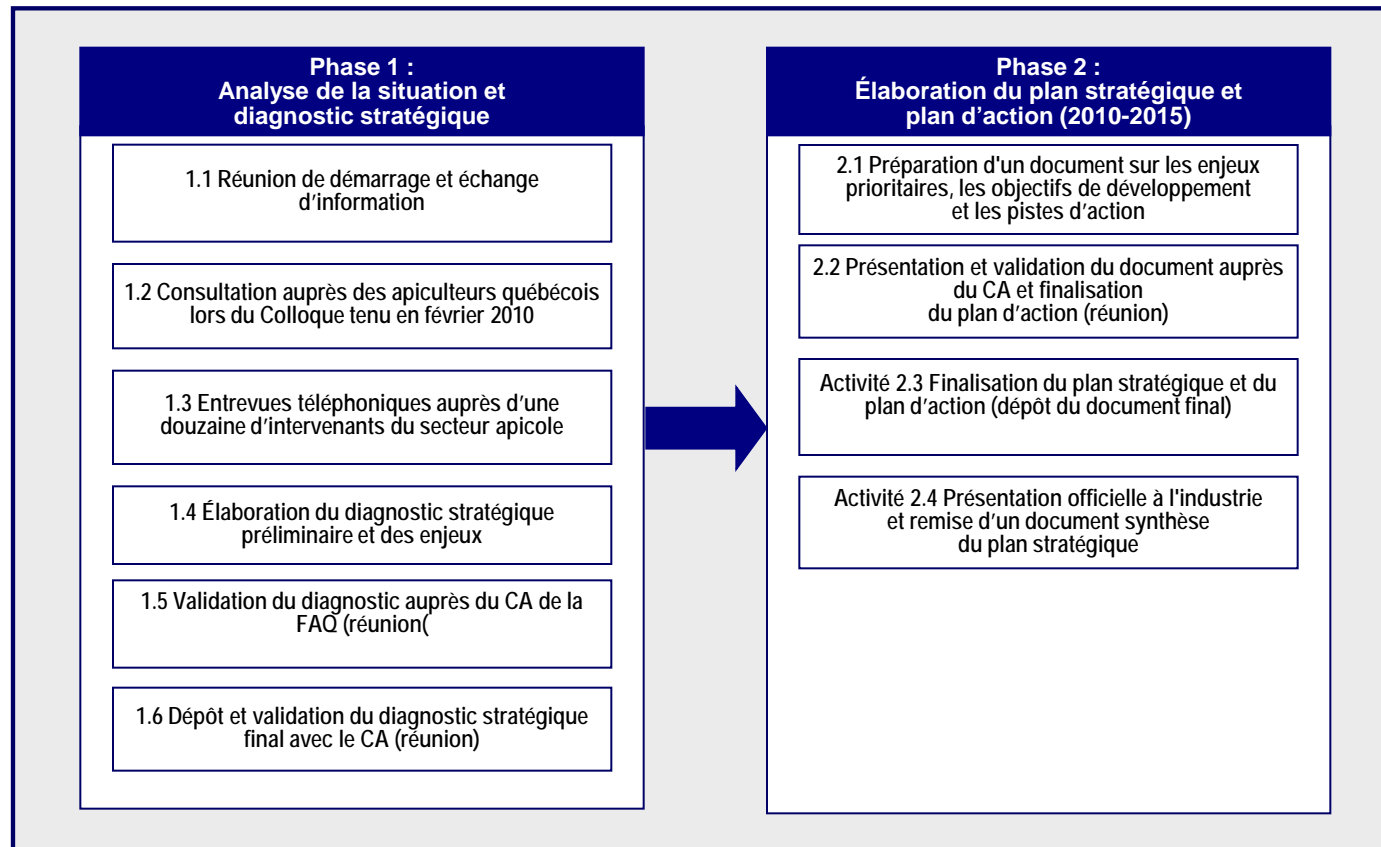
Phase 1 :
Analyse de la situation et diagnostic stratégique

1.1 Réunion de démarrage et échange d’information

1.2 Consultation auprès des apiculteurs québécois lors du Colloque tenu en février 2010

1.3 Entrevues téléphoniques auprès d’une douzaine d’intervenants du secteur apicole

1.4 Élaboration du diagnostic stratégique préliminaire et des enjeux

1.5 Validation du diagnostic auprès du CA de la FAQ (réunion(

1.6 Dépôt et validation du diagnostic stratégique final avec le CA (réunion)

Phase 2 :
Élaboration du plan stratégique et plan d’action (2010-2015)

2.1 Préparation d'un document sur les enjeux prioritaires, les objectifs de développement et les pistes d’action

2.2 Présentation et validation du document auprès du CA et finalisation du plan d’action (réunion)

Activité 2.3 Finalisation du plan stratégique et du plan d’action (dépôt du document final)

Activité 2.4 Présentation officielle à l'industrie et remise d’un document synthèse du plan stratégique